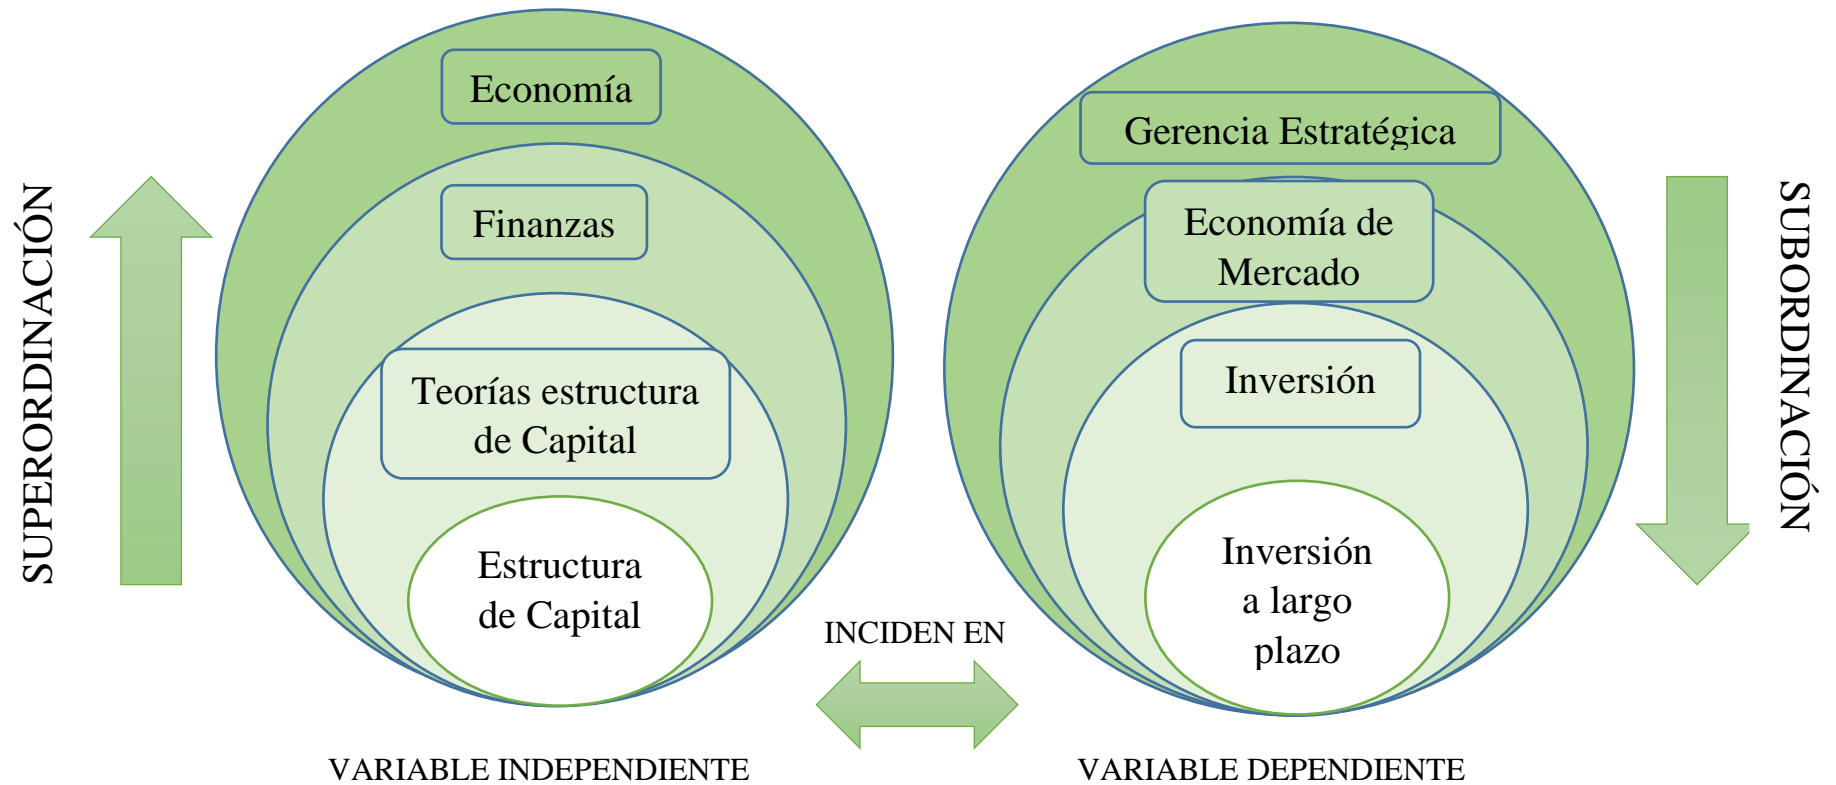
SUPERORDINACIÓN

Economía

Finanzas

Teorías estructura de Capital

Estructura de Capital

VARIABLE INDEPENDIENTE

INCIDEN EN

Gerencia Estratégica

Economía de Mercado

Inversión

Inversión a largo plazo

VARIABLE DEPENDIENTE

SUBORDINACIÓN